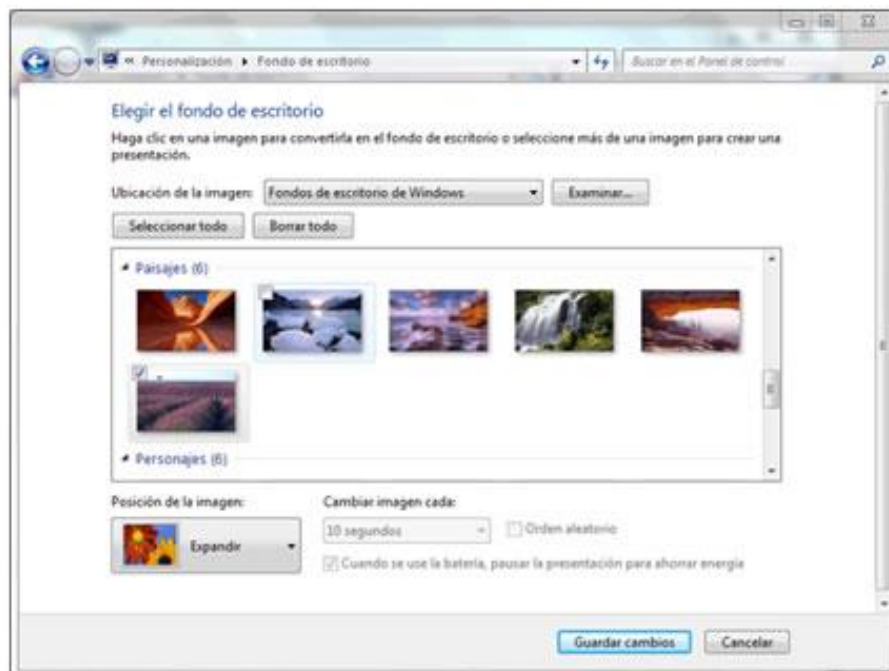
« Personalización ▸ Fondo de escritorio

Buscar en el Panel de control

Elegir el fondo de escritorio

Haga clic en una imagen para convertirla en el fondo de escritorio o seleccione más de una imagen para crear una presentación.

Ubicación de la imagen: Fondos de escritorio de Windows

Examinar...

Seleccionar todo

Borrar todo

Paisajes (6)

Personajes (6)

Posición de la imagen:

Expandir

Cambiar imagen cada:

10 segundos

Orden aleatorio

Cuando se use la batería, pausar la presentación para ahorrar energía

Guardar cambios

Cancelar